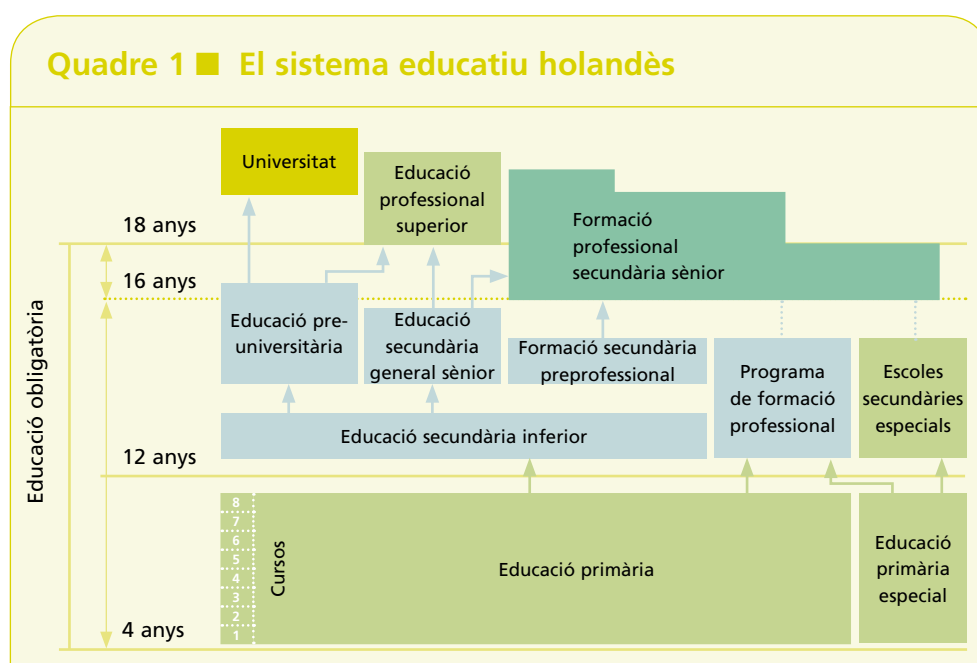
Quadre 1 ■ El sistema educatiu holandès

Universitat

Educació professional superior

Formació professional secundària sènior

18 anys

16 anys

Educació obligatòria

Educació preuniversitària

Educació secundària general sènior

Formació secundària preprofessional

Programa de formació professional

Escoles secundàries especials

Educació secundària inferior

12 anys

8
7
6
5
4
3
2
1

Cursos

Educació primària

Educació primària especial

4 anys